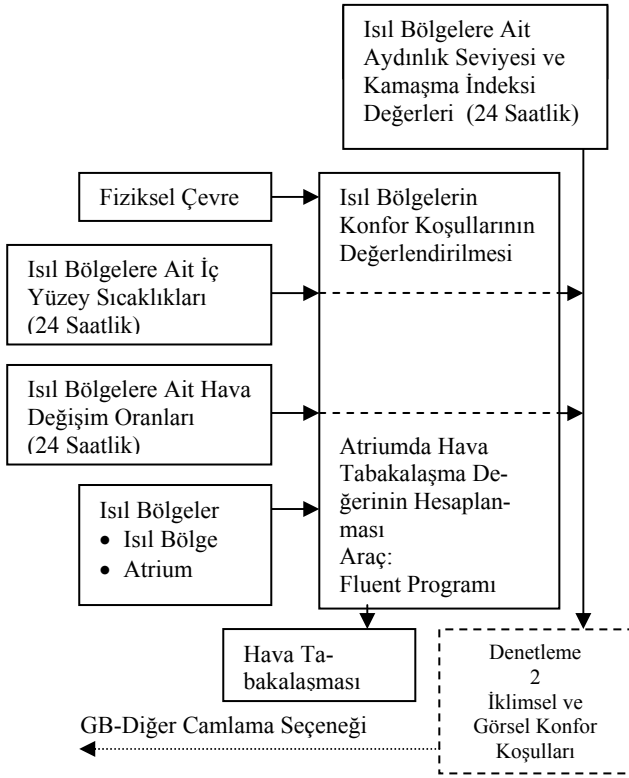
Isıl Bölgelere Ait Aydınlık Seviyesi ve Kamaşma İndeksi Değerleri (24 Saatlik)

Fiziksel Çevre

Isıl Bölgelerin Konfor Koşullarının Değerlendirilmesi

Isıl Bölgelere Ait İç Yüzey Sıcaklıkları (24 Saatlik)

Isıl Bölgelere Ait Hava Değişim Oranları (24 Saatlik)

Atriumda Hava Tabakalaşma Değerinin Hesaplanması
Araç:
Fluent Programı

Isıl Bölgeler
• Isıl Bölge
• Atrium

Hava Tabakalaşması

Denetleme
2
İklimsel ve Görsel Konfor Koşulları

GB-Diğer Camlama Seçeneği